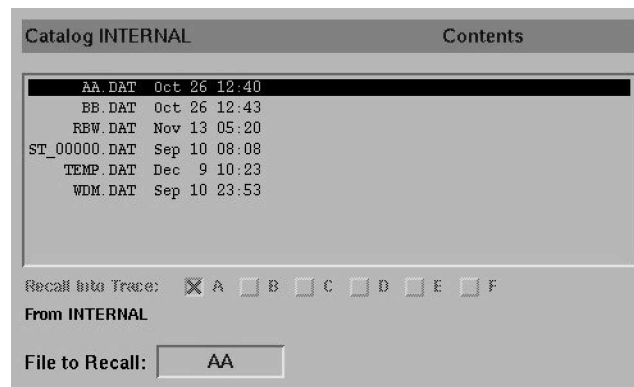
Catalog INTERNAL Contents

| | | |
|---|---|---|
| AA.DAT | Oct 26 | 12:40 |
| BB.DAT | Oct 26 | 12:43 |
| RBW.DAT | Nov 13 | 05:20 |
| ST_00000.DAT | Sep 10 | 08:08 |
| TEMP.DAT | Dec 9 | 10:23 |
| WDM.DAT | Sep 10 | 23:53 |

Recall Into Trace: A B C D E F

From INTERNAL

File to Recall: AA